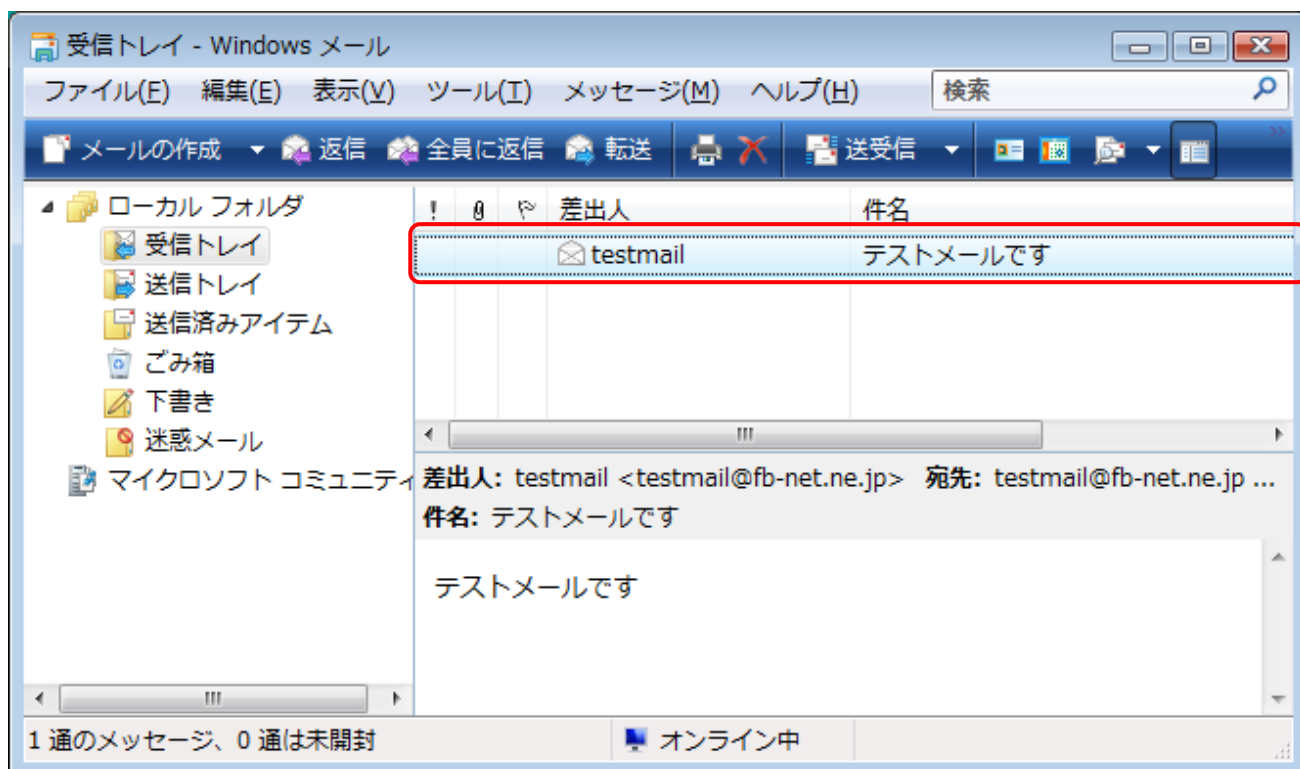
受信トレイ - Windows メール

ファイル(F) 編集(E) 表示(V) ツール(T) メッセージ(M) ヘルプ(H)

検索

メールの作成 返信 全員に返信 転送 送受信

ローカル フォルダ
受信トレイ
送信トレイ
送信済みアイテム
ごみ箱
下書き
迷惑メール
マイクロソフト コミュニティ

| ! | 0 | 🏳 | 差出人 | 件名 |
|---|---|---|---|---|
| | | | testmail | テストメールです |

差出人: testmail <testmail@fb-net.ne.jp> 宛先: testmail@fb-net.ne.jp ...
件名: テストメールです

テストメールです

1 通のメッセージ、0 通は未開封

オンライン中